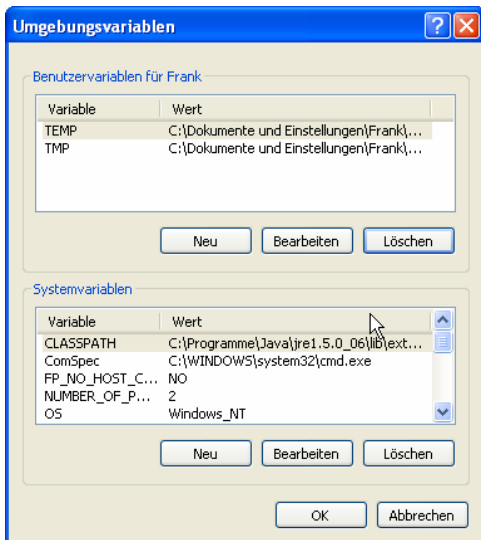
Umgebungsvariablen

Benutzervariablen für Frank

| Variable | Wert |
|---|---|
| TEMP | C:\Dokumente und Einstellungen\Frank\... |
| TMP | C:\Dokumente und Einstellungen\Frank\... |

Neu Bearbeiten Löschen

Systemvariablen

| Variable | Wert |
|---|---|
| CLASSPATH | C:\Programme\Java\jre1.5.0_06\lib\ext... |
| ComSpec | C:\WINDOWS\system32\cmd.exe |
| FP_NO_HOST_C... | NO |
| NUMBER_OF_P... | 2 |
| OS | Windows_NT |

Neu Bearbeiten Löschen

OK Abbrechen